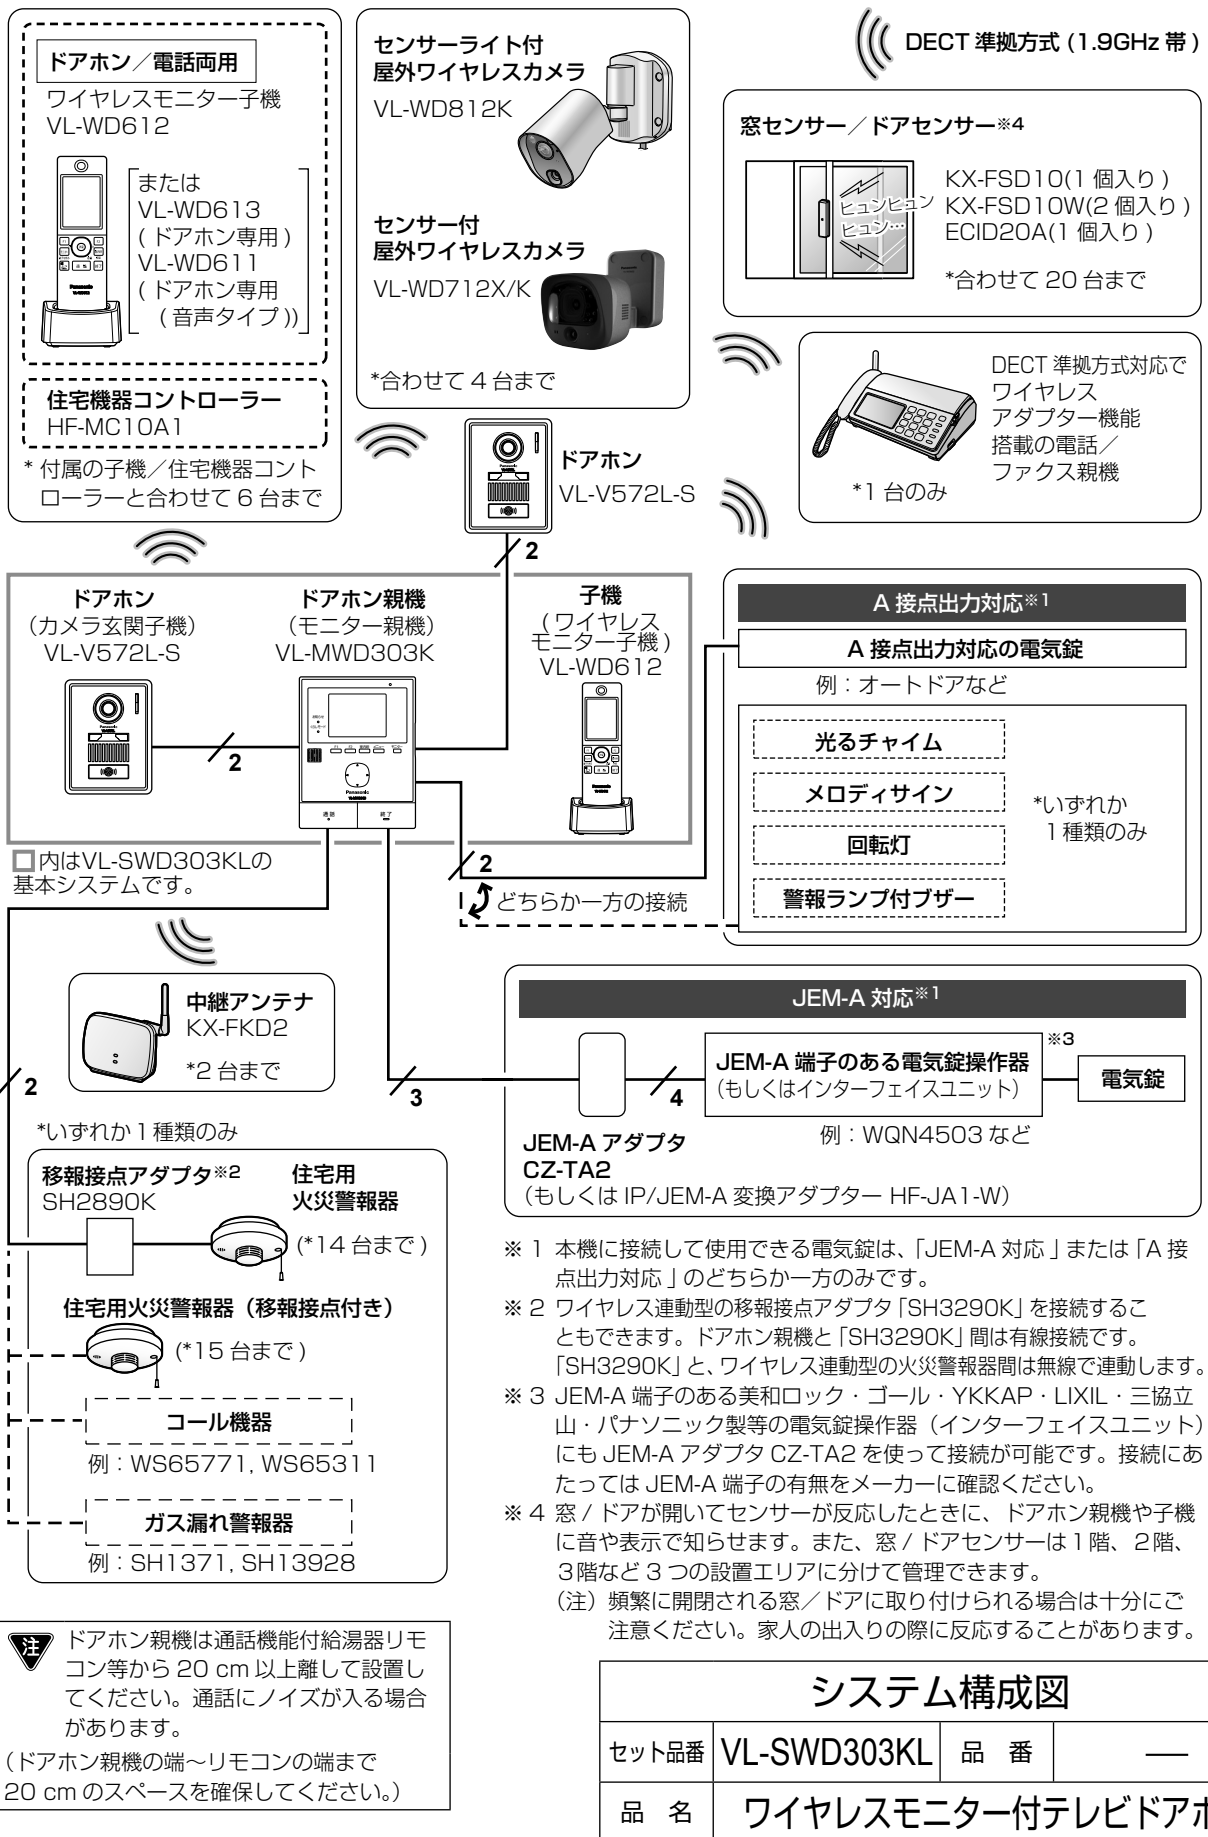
ドアホン／電話両用
ワイヤレスモニター子機
VL-WD612

または
VL-WD613
( ドアホン専用 )
VL-WD611
( ドアホン専用
（音声タイプ))

住宅機器コントローラー
HF-MC10A1

* 付属の子機／住宅機器コントローラーと合わせて 6 台まで

センサーライト付
屋外ワイヤレスカメラ
VL-WD812K

センサー付
屋外ワイヤレスカメラ
VL-WD712X/K

*合わせて 4 台まで

DECT 準拠方式 (1.9GHz 帯 )

窓センサー／ドアセンサー※4

ヒュンヒュン
ヒュン…

KX-FSD10(1 個入り )
KX-FSD10W(2 個入り )
ECID20A(1 個入り )

*合わせて 20 台まで

DECT 準拠方式対応で
ワイヤレス
アダプター機能
搭載の電話／
ファクス親機

*1 台のみ

ドアホン
VL-V572L-S

2

ドアホン
（カメラ玄関子機）
VL-V572L-S

ドアホン親機
（モニター親機）
VL-MWD303K

子機
( ワイヤレス
モニター子機 )
VL-WD612

2

通話　終了

□内はVL-SWD303KLの基本システムです。

2

どちらか一方の接続

A 接点出力対応※1

A 接点出力対応の電気錠

例：オートドアなど

光るチャイム

メロディサイン

回転灯

警報ランプ付ブザー

*いずれか
1 種類のみ

中継アンテナ
KX-FKD2

*2 台まで

2

3

JEM-A 対応※1

※3

JEM-A 端子のある電気錠操作器
（もしくはインターフェイスユニット）

電気錠

4

JEM-A アダプタ
CZ-TA2
（もしくは IP/JEM-A 変換アダプター HF-JA1-W）

例：WQN4503 など

*いずれか 1 種類のみ

移報接点アダプタ※2
SH2890K

住宅用
火災警報器

(*14 台まで )

住宅用火災警報器（移報接点付き）

(*15 台まで )

コール機器
例：WS65771, WS65311

ガス漏れ警報器
例：SH1371, SH13928

※ 1 本機に接続して使用できる電気錠は、「JEM-A 対応 」または「A 接点出力対応 」のどちらか一方のみです。
※ 2 ワイヤレス連動型の移報接点アダプタ「SH3290K」を接続することもできます。ドアホン親機と「SH3290K」間は有線接続です。「SH3290K」と、ワイヤレス連動型の火災警報器間は無線で連動します。
※ 3 JEM-A 端子のある美和ロック・ゴール・YKKAP・LIXIL・三協立山・パナソニック製等の電気錠操作器（インターフェイスユニット）にも JEM-A アダプタ CZ-TA2 を使って接続が可能です。接続にあたっては JEM-A 端子の有無をメーカーに確認ください。
※ 4 窓 / ドアが開いてセンサーが反応したときに、ドアホン親機や子機に音や表示で知らせます。また、窓 / ドアセンサーは 1 階、2 階、3 階など 3 つの設置エリアに分けて管理できます。
(注) 頻繁に開閉される窓／ドアに取り付けられる場合は十分にご注意ください。家人の出入りの際に反応することがあります。

注 ドアホン親機は通話機能付給湯器リモコン等から 20 cm 以上離して設置してください。通話にノイズが入る場合があります。
（ドアホン親機の端～リモコンの端まで 20 cm のスペースを確保してください。）

| システム構成図 | | | |
|---|---|---|---|
| セット品番 | VL-SWD303KL | 品　番 | ― |
| 品　名 | ワイヤレスモニター付テレビドアホ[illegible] | | |